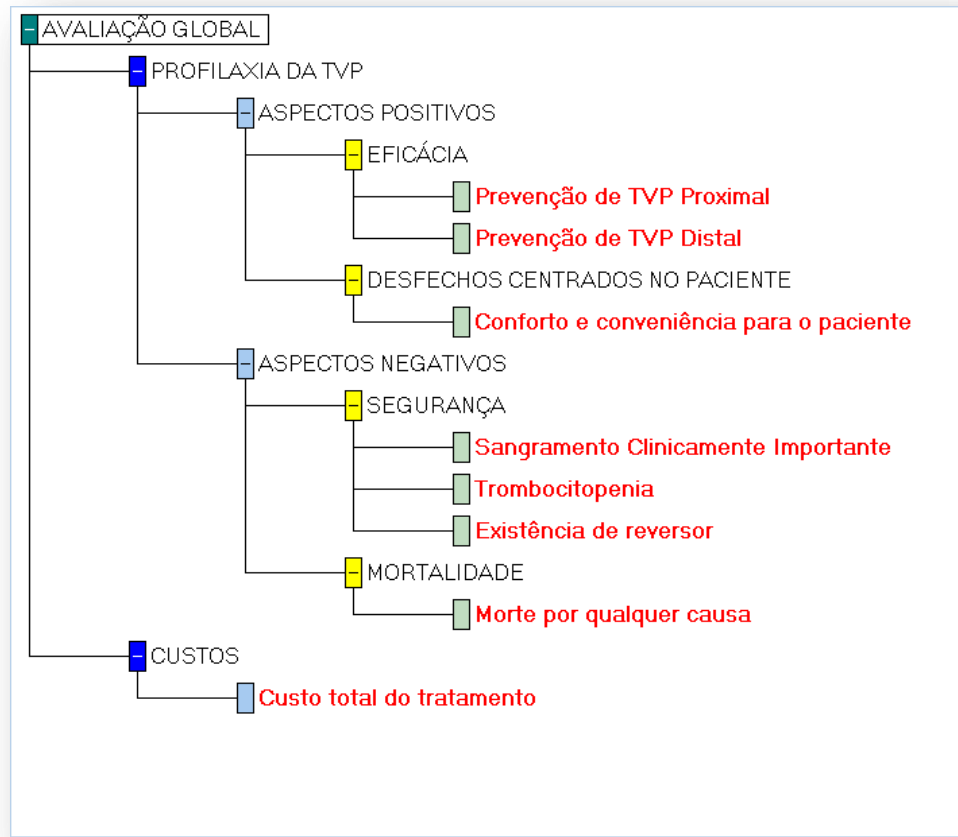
AVALIAÇÃO GLOBAL
PROFILAXIA DA TVP
ASPECTOS POSITIVOS
EFICÁCIA
Prevenção de TVP Proximal
Prevenção de TVP Distal
DESFECHOS CENTRADOS NO PACIENTE
Conforto e conveniência para o paciente
ASPECTOS NEGATIVOS
SEGURANÇA
Sangramento Clinicamente Importante
Trombocitopenia
Existência de reversor
MORTALIDADE
Morte por qualquer causa
CUSTOS
Custo total do tratamento